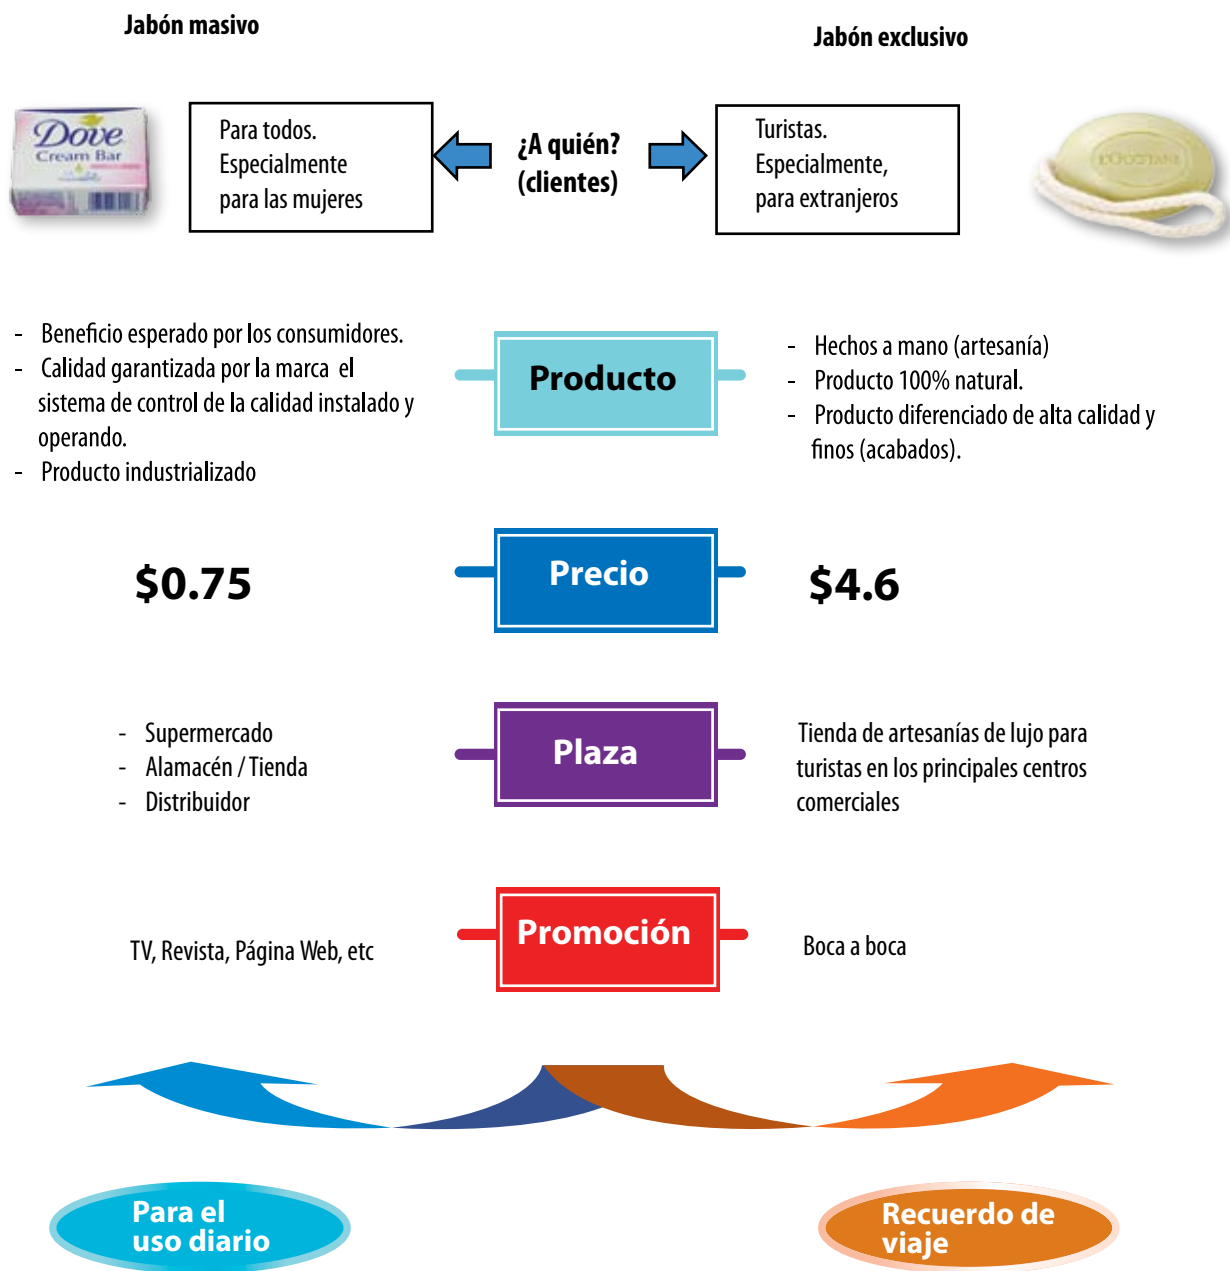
Jabón masivo

Jabón exclusivo

Dove
Cream Bar

Para todos.
Especialmente para las mujeres

¿A quién?
(clientes)

Turistas.
Especialmente, para extranjeros

L'OCCITANE

- Beneficio esperado por los consumidores.
- Calidad garantizada por la marca el sistema de control de la calidad instalado y operando.
- Producto industrializado

Producto

- Hechos a mano (artesanía)
- Producto 100% natural.
- Producto diferenciado de alta calidad y finos (acabados).

$0.75

Precio

$4.6

- Supermercado
- Alamacén / Tienda
- Distribuidor

Plaza

Tienda de artesanías de lujo para turistas en los principales centros comerciales

TV, Revista, Página Web, etc

Promoción

Boca a boca

Para el uso diario

Recuerdo de viaje